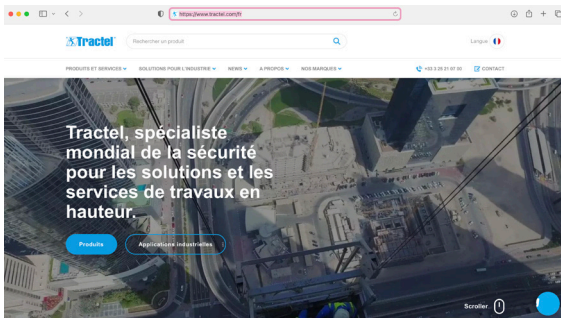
https://www.tractel.com/fr

Tractel

Rechercher un produit

Langue

PRODUITS ET SERVICES SOLUTIONS POUR L'INDUSTRIE NEWS A PROPOS NOS MARQUES

+33 3 25 21 07 00

CONTACT

Tractel, spécialiste mondial de la sécurité pour les solutions et les services de travaux en hauteur.

Produits

Applications industrielles

Scroller